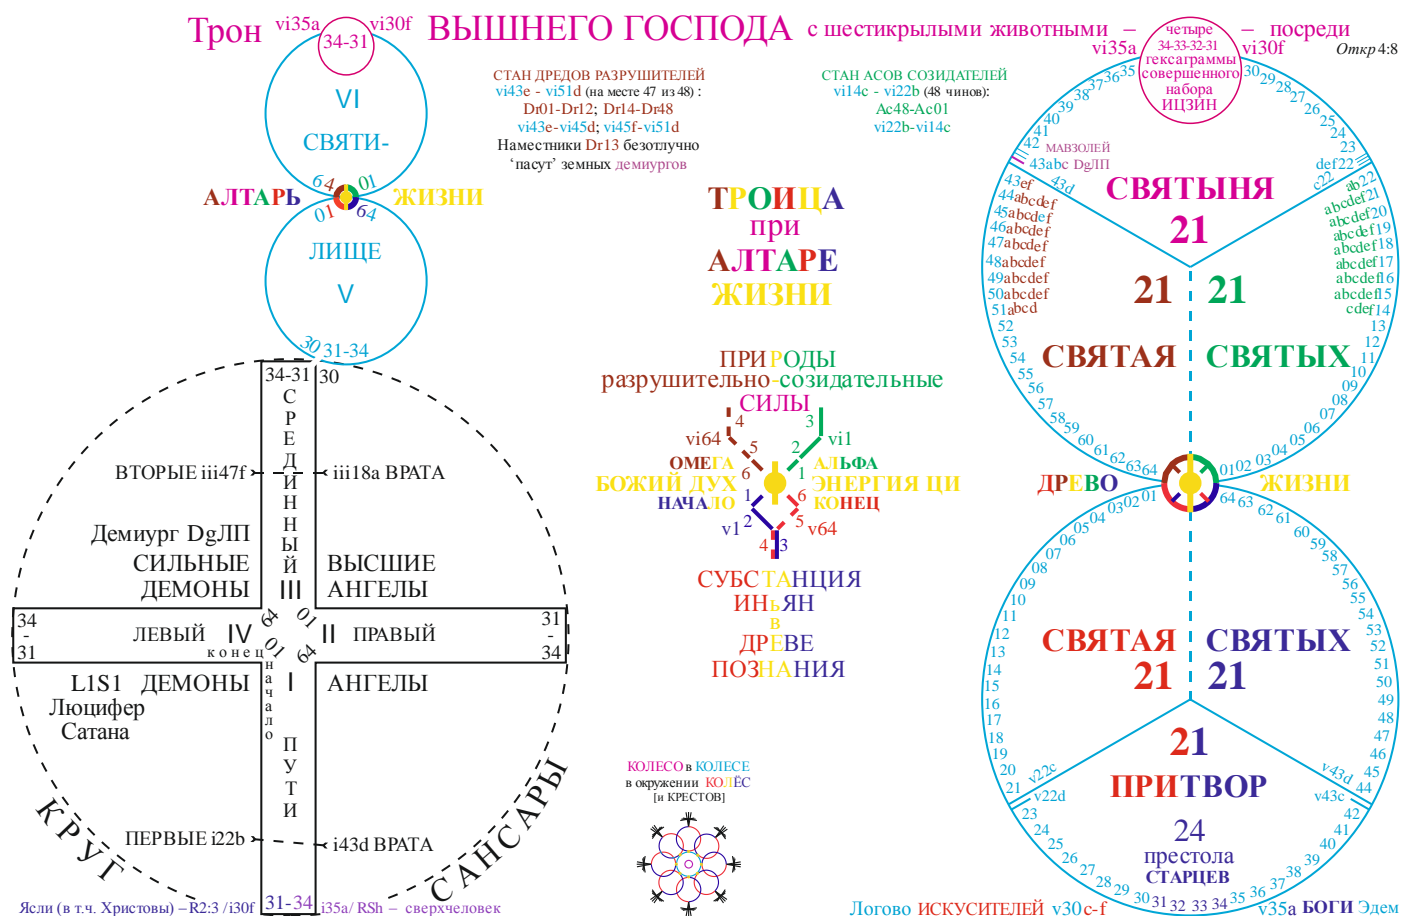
Трон vi35a 34-31 vi30f ВЫШНЕГО ГОСПОДА с шестикрылыми животными – четыре 34-33-32-31 гексаграммы совершенного набора ИЦЗИН – посреди

vi35a vi30f Откр 4:8

VI СВЯТИ-

АЛТАРЬ 64 01 ЖИЗНИ 01 64

ЛИЩЕ V

30 31-34

СТАН ДРЕДОВ РАЗРУШИТЕЛЕЙ
vi43e - vi51d (на месте 47 из 48) :
Dr01-Dr12; Dr14-Dr48
vi43e-vi45d; vi45f-vi51d
Наместники Dr13 безотлучно ‘пасут’ земных демиургов

СТАН АСОВ СОЗИДАТЕЛЕЙ
vi14c - vi22b (48 чинов):
Ac48-Ac01
vi22b-vi14c

ТРОИЦА при АЛТАРЕ ЖИЗНИ

ПРИРОДЫ разрушительно-созидательные СИЛЫ

vi64 4 5 6 ОМЕГА БОЖИЙ ДУХ НАЧАЛО 1 2 v1 3 2 1 vi1 АЛЬФА ЭНЕРГИЯ ЦИ КОНЕЦ 6 5 v64 4 3

СУБСТАНЦИЯ ИНЬ ЯН в ДРЕВЕ ПОЗНАНИЯ

КОЛЕСО в КОЛЕСЕ в окружении КОЛЁС [и КРЕСТОВ]

34-31 30 СРЕДИННЫЙ III

ВТОРЫЕ iii47f iii18a ВРАТА

Демиург DgЛП СИЛЬНЫЕ ДЕМОНЫ

ВЫСШИЕ АНГЕЛЫ

34 - 31 ЛЕВЫЙ IV конец 64 01 01 64 II ПРАВЫЙ 31 - 34

L1S1 ДЕМОНЫ Люцифер Сатана

начало I АНГЕЛЫ

ПУТИ

ПЕРВЫЕ i22b i43d ВРАТА

КРУГ САНСАРЫ

Ясли (в т.ч. Христовы) – R2:3 /i30f 31-34 i35a/ RSh – сверхчеловек

МАВЗОЛЕЙ 42 43abc DgЛП

def22 ab22 abcdef21 abcdef20 abcdef19 abcdef18 abcdef17 abcdef16 abcdef15 cdef14

43ef 43d 44abcdef 45abcdef 46abcdef 47abcdef 48abcdef 49abcdef 50abcdef 51abcd

СВЯТЫНЯ 21

21 21

СВЯТАЯ СВЯТЫХ

37 36 35 30 29 28 27 26 25 24 23 c22 38 39 40 41 52 53 54 55 56 57 58 59 60 61 62 63 64 13 12 11 10 09 08 07 06 05 04 03 02 01

ДРЕВО 01 02 03 04 05 06 07 08 09 10 11 12 13 14 15 16 17 18 19 20 21 64 63 62 61 60 59 58 57 56 55 54 53 52 51 50 49 48 47 46 45 44 ЖИЗНИ

СВЯТАЯ СВЯТЫХ 21 21

21 ПРИТВОР

v22c v22d 23 24 25 26 27 28 29 30 31 32 33 34 35 36 37 38 39 40 41 42 v43d v43c

24 престола СТАРЦЕВ

Логово ИСКУСИТЕЛЕЙ v30c-f v35a БОГИ Эдем